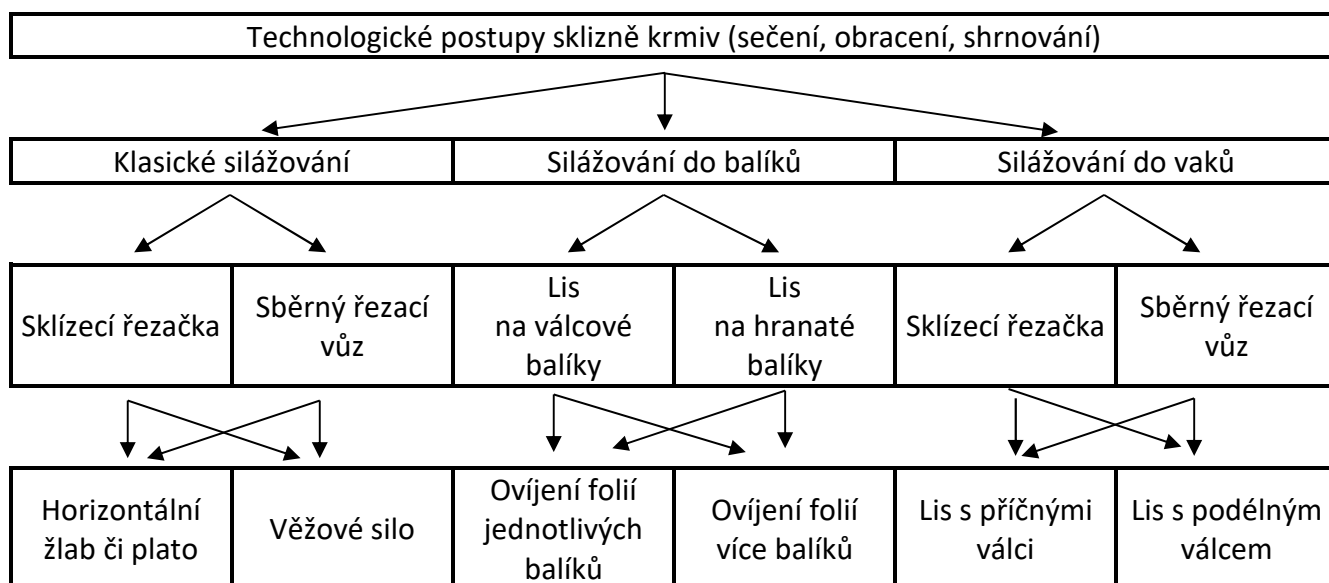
Technologické postupy sklizně krmiv (sečení, obracení, shrnování)

Klasické silážování

Silážování do balíků

Silážování do vaků

Sklízecí řezačka

Sběrný řezací vůz

Lis na válcové balíky

Lis na hranaté balíky

Sklízecí řezačka

Sběrný řezací vůz

Horizontální žlab či plato

Věžové silo

Ovíjení folií jednotlivých balíků

Ovíjení folií více balíků

Lis s příčnými válci

Lis s podélným válcem